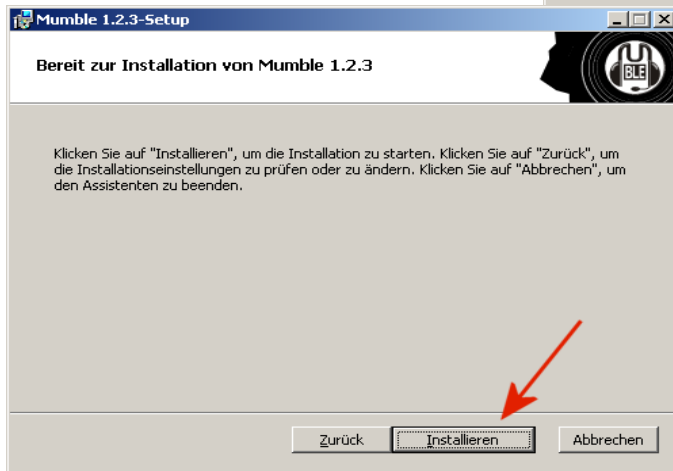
Mumble 1.2.3-Setup

Bereit zur Installation von Mumble 1.2.3

BLE

Klicken Sie auf "Installieren", um die Installation zu starten. Klicken Sie auf "Zurück", um die Installationseinstellungen zu prüfen oder zu ändern. Klicken Sie auf "Abbrechen", um den Assistenten zu beenden.

Zurück

Installieren

Abbrechen